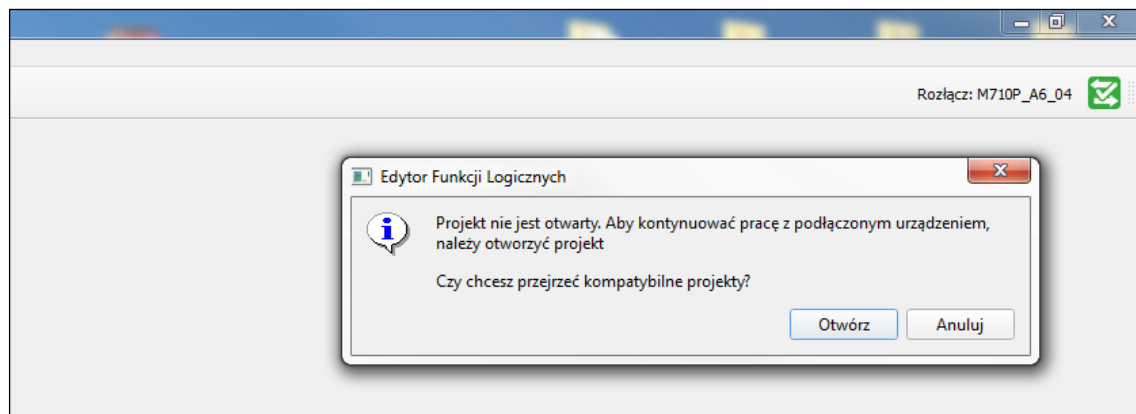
Rozłącz: M710P_A6_04

Edytor Funkcji Logicznych

Projekt nie jest otwarty. Aby kontynuować pracę z podłączonym urządzeniem, należy otworzyć projekt

Czy chcesz przejrzeć kompatybilne projekty?

Otwórz
Anuluj